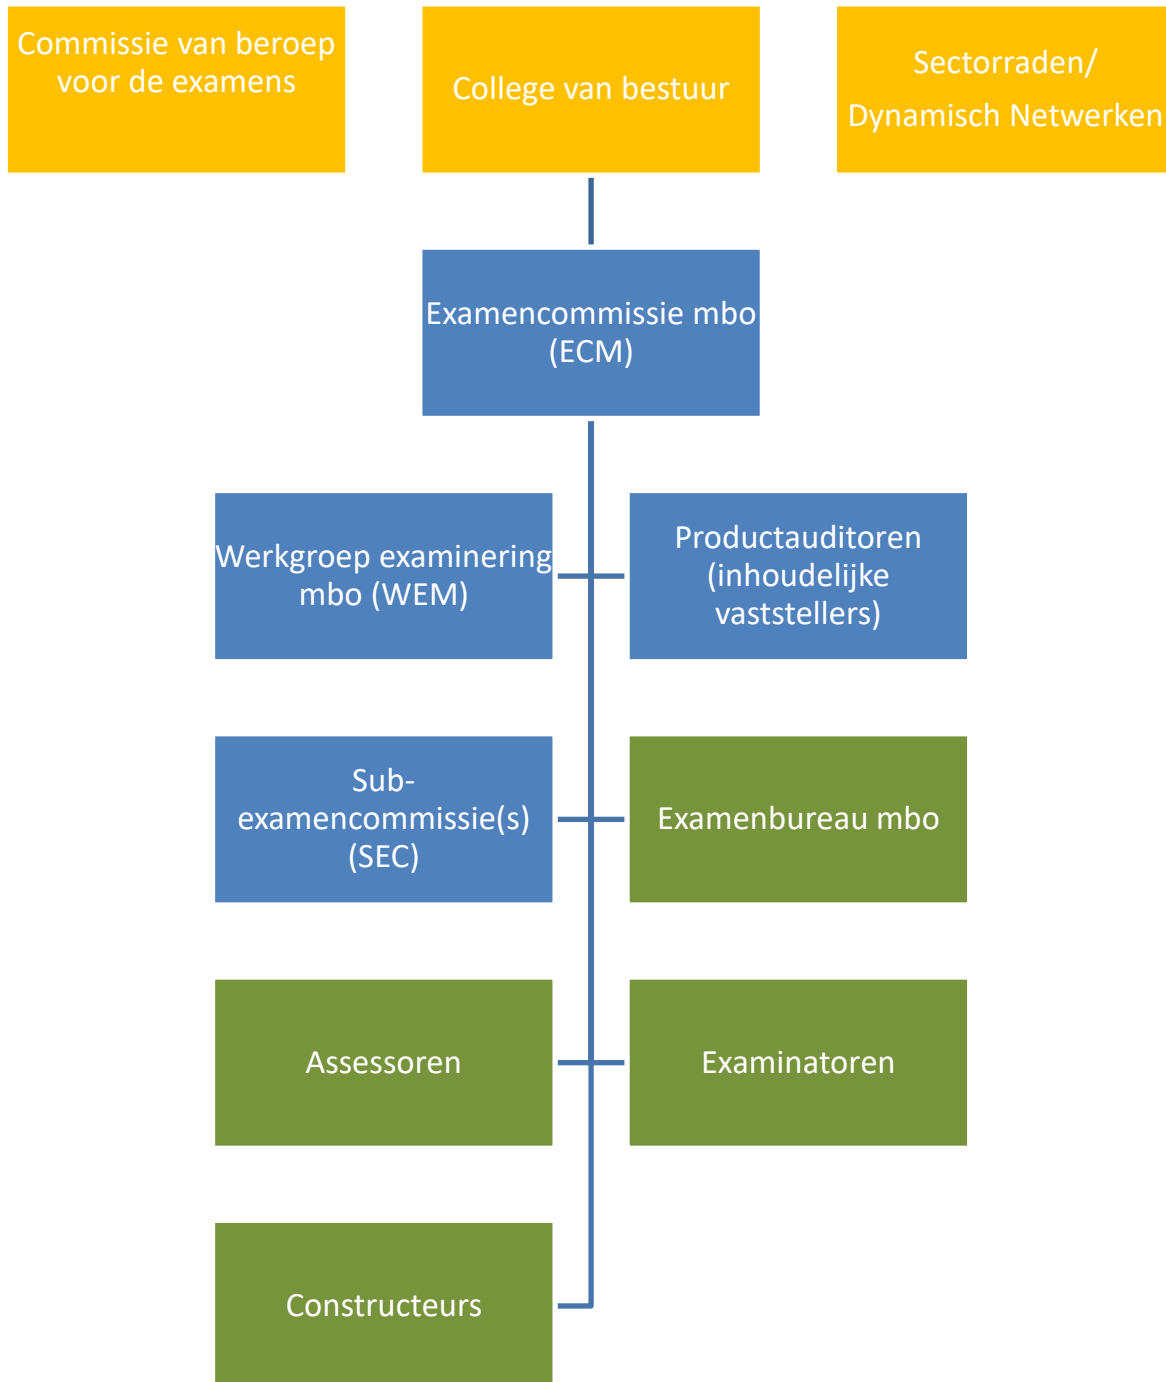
Commissie van beroep voor de examens

College van bestuur

Sectorraden/ Dynamisch Netwerken

Examencommissie mbo (ECM)

Werkgroep examinering mbo (WEM)

Productauditoren (inhoudelijke vaststellers)

Sub-examencommissie(s) (SEC)

Examenbureau mbo

Assessoren

Examinatoren

Constructeurs